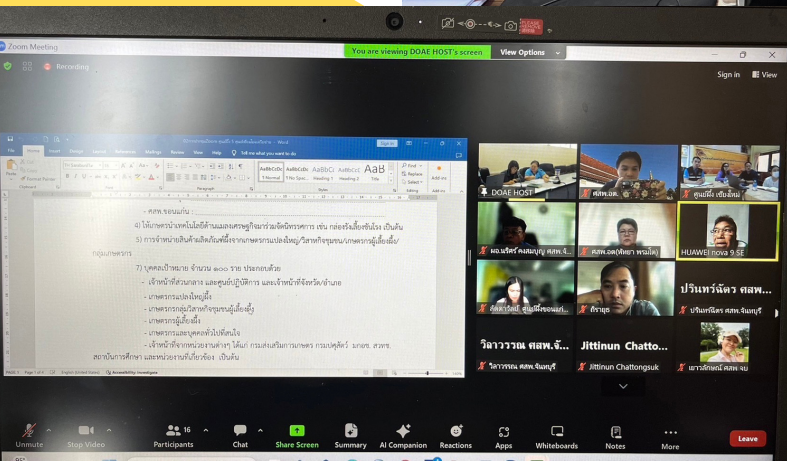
Zoom Meeting

Recording

You are viewing DOAE HOST's screen

View Options

Sign in

View

- ศทส.ขอนแก่น

4) ให้เกษตรนำเทคโนโลยีด้านผลงเศรษฐกิจมาร่วมจัดนิทรรศการ เช่น กล่องรังเลี้ยงชันโรง เป็นต้น

5) การจำหน่ายสินค้าผลิตภัณฑ์ผึ้งจากเกษตรกรผู้เลี้ยงผึ้ง/วิสาหกิจชุมชน/เกษตรกรผู้เลี้ยงผึ้ง/กลุ่มเกษตรกร

7) บุคคลเป้าหมาย จำนวน ๑๐๐ ราย ประกอบด้วย

- เจ้าหน้าที่ส่วนกลาง และศูนย์ปฏิบัติการ และเจ้าหน้าที่จังหวัด/อำเภอ

- เกษตรกรแปลงใหญ่ผึ้ง

- เกษตรกรกลุ่มวิสาหกิจชุมชนผู้เลี้ยงผึ้ง

- เกษตรกรผู้เลี้ยงผึ้ง

- เกษตรกรและบุคคลทั่วไปที่สนใจ

- เจ้าหน้าที่จากหน่วยงานต่างๆ ได้แก่ กรมส่งเสริมการเกษตร กรมปศุสัตว์ มกอช. สวทช. สถาบันการศึกษา และหน่วยงานที่เกี่ยวข้อง เป็นต้น

DOAE HOST

ศสท.อด.

ศูนย์ผึ้ง เชียงใหม่

ผอ.นรินทร์ คงสมบูรณ์ ศสพ.จั...

ศสพ.อด(ทัศยา พรมโส)

HUAWEI nova 9 SE

ภัสราวดี ศูนย์ผึ้งขอนแก่...

ธีรายุธ

ปรินทร์ฉัตร ศสพ...

ปรินทร์ฉัตร ศสพ.จันทบุรี

วิลาวรรณ ศสพ.จั...

วิลาวรรณ ศสพ.จันทบุรี

Jittinun Chattotto...

Jittinun Chattongsuk

เยาวลักษณ์ ศสพ.จบ

Unmute

Stop Video

16 Participants

Chat

Share Screen

Summary

AI Companion

Reactions

Apps

Whiteboards

Notes

More

Leave